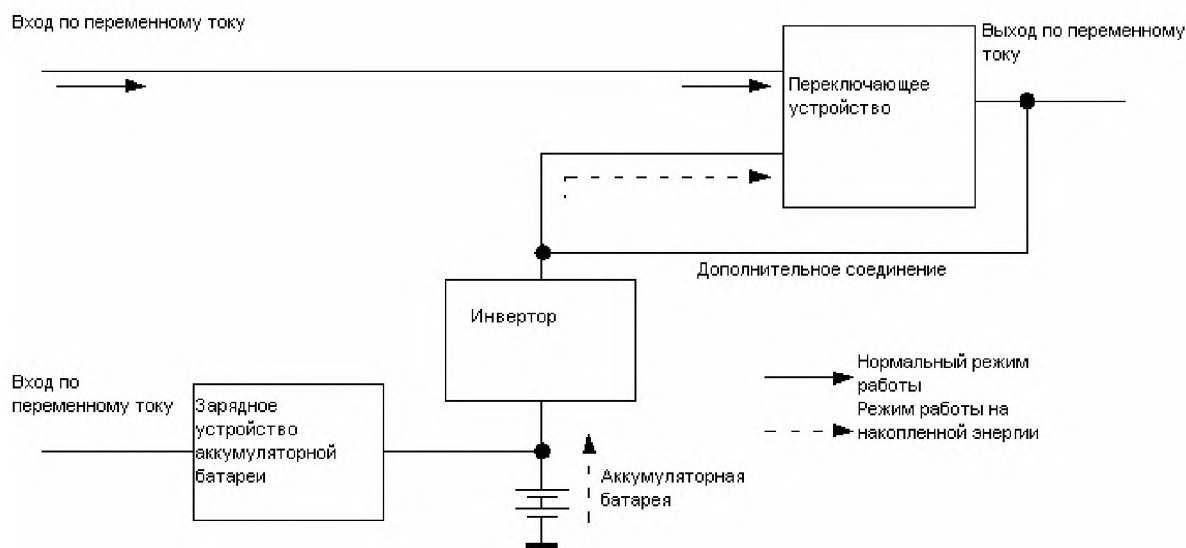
Вход по переменному току

Выход по переменному току

Переключающее устройство

Дополнительное соединение

Инвертор

Вход по переменному току

Зарядное устройство аккумуляторной батареи

Аккумуляторная батарея

Нормальный режим работы

Режим работы на накопленной энергии